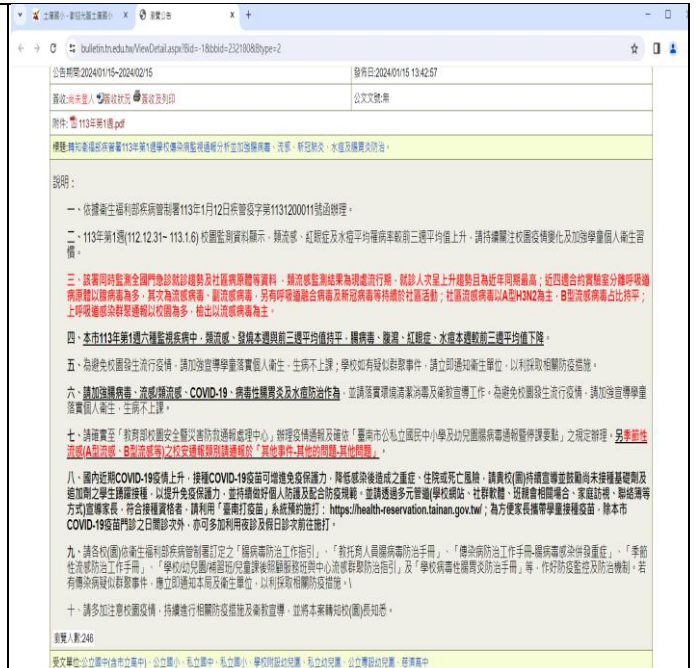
土庫國小 - 歡迎光臨土庫國小 × | 家數公告 × +

bulletin.tn.edu.tw/ViewDetail.aspx?Bid=-1&bbid=2321808&type=2

公告期間:2024/01/15~2024/02/15 | 發佈日:2024/01/15 13:42:57

簽收:尚未登入 簽收狀況 簽收及列印 | 公文文號:無

附件: 113年第1週.pdf

標題:轉知臺南市衛生局113年第1週學校傳染病監視通報分析並加強腸病毒、流感、新冠肺炎、水痘及腸胃炎防治。

說明:

一、依據衛生福利部疾病管制署113年1月12日疾管疫字第1131200011號函辦理。

二、113年第1週(112.12.31- 113.1.6) 校園監測資料顯示,類流感、紅眼症及水痘平均罹病率較前三週平均值上升,請持續關注校園疫情變化及加強學童個人衛生習慣。

三、該署同時監測全國門急診就診趨勢及社區病原體檢驗資料,類流感監測結果為現處流行期,就診人次呈上升趨勢且為近年同期最高;近四週合約實驗室分離呼吸道病原體以腺病毒為多,其次為流感病毒、副流感病毒,另有呼吸道融合病毒及新冠病毒等持續於社區活動;社區流感病毒以A型H3N2為主,B型流感病毒占比持平;上呼吸道感染群聚通報以校園為多,檢出以流感病毒為主。

四、本市113年第1週六種監視疾病中,類流感、發燒本週與前三週平均值持平,腸病毒、腹瀉、紅眼症、水痘本週較前三週平均值下降。

五、為避免校園發生流行疫情,請加強宣導學童落實個人衛生,生病不上課;學校如有疑似群聚事件,請立即通知相關單位,以利採取相關防疫措施。

六、請加強腸病毒、流感/類流感、COVID-19、病毒性腸胃炎及水痘防治作為,並請落實環境清潔消毒及衛教宣導工作,為避免校園發生流行疫情,請加強宣導學童落實個人衛生,生病不上課。

七、請確實至「教育部校園安全暨災害防救通報處理中心」辦理疫情通報及確依「臺南市公私立國民中小學及幼兒園腸病毒通報暨停課要點」之規定辦理,另爭議性流感(A型流感、B型流感等)之校安通報類別請通報於「其他事件-其他的問題-其他問題」。

八、國內近期COVID-19疫情上升,接種COVID-19疫苗可增進免疫保護力,降低感染後造成之重症、住院或死亡風險,請貴校(園)持續宣導並鼓勵尚未接種基礎劑及追加劑之學生踴躍接種,以提升免疫保護力,並持續做好個人防護及配合防疫規範。並請透過多元管道(學校網站、社群軟體、班親會相關場合、家庭訪視、聯絡簿等方式)宣導家長,符合接種資格者,請利用「臺南打疫苗」系統預約施打:https://health-reservation.tainan.gov.tw/;為方便家長攜帶學童接種疫苗,除本市COVID-19疫苗門診之日間診次外,亦可多加利用夜診及假日診次前往施打。

九、請各校(園)依衛生福利部疾病管制署訂定之「腸病毒防治工作指引」、「教托育人員腸病毒防治手冊」、「傳染病防治工作手冊-腸病毒感染併發重症」、「季節性流感防治工作手冊」、「學校/幼兒園/補習班/兒童課後照顧服務班與中心流感群聚防治指引」及「學校病毒性腸胃炎防治手冊」等,作好防疫監控及防治機制。若有傳染病疑似群聚事件,應立即通知本局及衛生單位,以利採取相關防疫措施。\

十、請多加注意校園疫情,持續進行相關防疫措施及衛教宣導,並將本案轉知校(園)長知悉。

瀏覽人數:246

受文單位:公立國中(含市立高中)、公立國小、私立國中、私立國小、學校附設幼兒園、私立幼兒園、公立專設幼兒園、至高高中